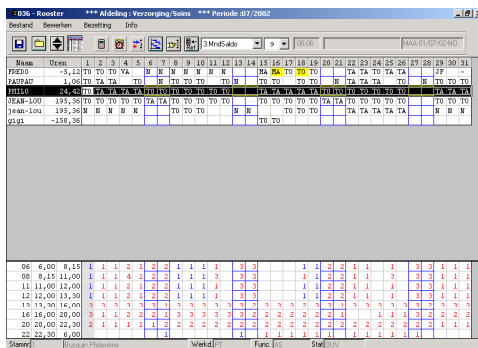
: 036 - Rooster *** Afdeling : Verzorging/Soins *** Periode :07/2002

Bestand Bewerken Bezetting Info

3.MndSaldo 9 08:06 MAA-01/07/02-NO

| Naam | Uren | 1 | 2 | 3 | 4 | 5 | 6 | 7 | 8 | 9 | 10 | 11 | 12 | 13 | 14 | 15 | 16 | 17 | 18 | 19 | 20 | 21 | 22 | 23 | 24 | 25 | 26 | 27 | 28 | 29 | 30 | 31 |
|---|---|---|---|---|---|---|---|---|---|---|---|---|---|---|---|---|---|---|---|---|---|---|---|---|---|---|---|---|---|---|---|---|
| FREDO | -5,12 | T0 | T0 | T0 | VA | | N | N | N | N | N | N | N | | | NA | MA | T0 | T0 | T0 | | | TA | TA | T0 | TA | TA | | | JF | | - |
| PAUPAU | 1,06 | T0 | T0 | TA | TA | | N | T0 | T0 | T0 | T0 | T0 | T0 | | | T0 | T0 | | T0 | T0 | | N | TA | TA | TA | | T0 | | N | T0 | T0 | T0 |
| PHILO | 24,42 | T0 | TA | TA | TA | TA | T0 | TA | TA | T0 | T0 | T0 | T0 | | | TA | TA | TA | TA | T0 | T0 | T0 | TA | TA | TA | TA | TA | | | TA | TA | TA |
| JEAN-LOU | 195,36 | TA | T0 | T0 | T0 | T0 | TA | TA | TA | T0 | T0 | T0 | T0 | | | TA | TA | TA | T0 | T0 | T0 | TA | T0 | T0 | T0 | T0 | T0 | | | T0 | T0 | T0 |
| jean-lou | 195,36 | N | N | N | N | N | | | T0 | T0 | T0 | | | N | N | | | T0 | T0 | T0 | | | TA | TA | TA | TA | TA | | | N | N | N |
| gigi | -158,36 | | | | | | | | | | | | | | | T0 | T0 | | | | | | | | | | | | | | | |

06 6,00 8,15
08 8,15 11,00
11 11,00 12,00
12 12,00 13,30
13 13,30 16,00
16 16,00 20,00
20 20,00 22,30
22 22,30 6,00

Stamnr Werkd. Func. Stat